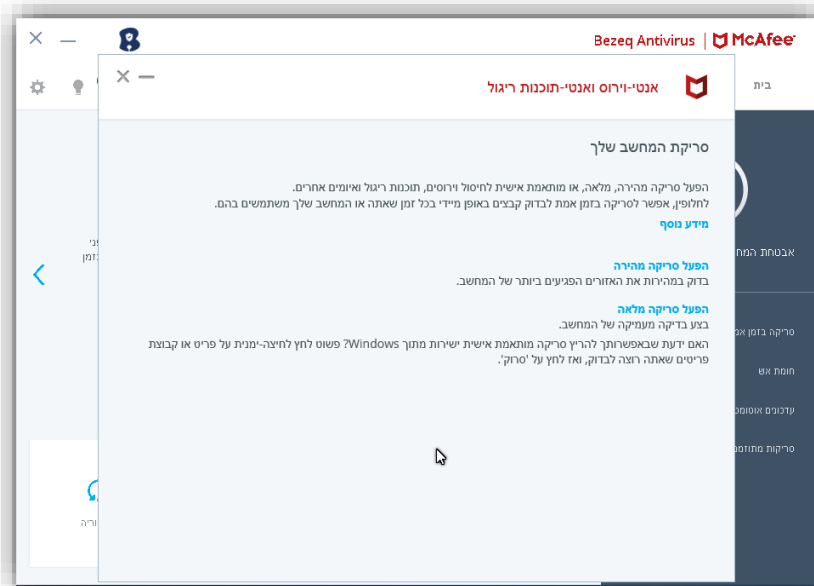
Bezeq Antivirus | McAfee

בית

אנטי-וירוס ואנטי-תוכנות ריגול

סריקת המחשב שלך

הפעל סריקה מהירה, מלאה, או מותאמת אישית לחיסול וירוסים, תוכנות ריגול ואיומים אחרים.
לחלופין, אפשר לסריקה בזמן אמת לבדוק קבצים באופן מיידי בכל זמן שאתה או המחשב שלך משתמשים בהם.

מידע נוסף

הפעל סריקה מהירה
בדוק במהירות את האזורים הפגיעים ביותר של המחשב.

הפעל סריקה מלאה
בצע בדיקה מעמיקה של המחשב.

האם ידעת שבאפשרותך להריץ סריקה מותאמת אישית ישירות מתוך Windows? פשוט לחץ לחיצה-ימנית על פריט או קבוצת פריטים שאתה רוצה לבדוק, ואז לחץ על 'סרוק'.

אבטחת המח

סריקה בזמן אמ

חומת אש

עדכונים אוטומט

סריקות מתוזמ

פני
זמן

וריה